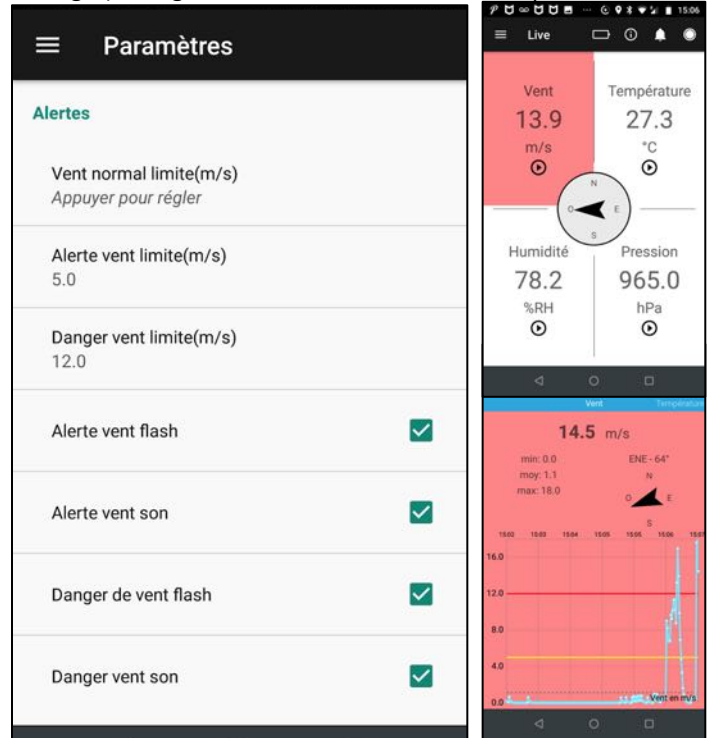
Paramètres

Alertes

Vent normal limite(m/s)
Appuyer pour régler

Alerte vent limite(m/s)
5.0

Danger vent limite(m/s)
12.0

Alerte vent flash

Alerte vent son

Danger de vent flash

Danger vent son

15:06

Live

Vent
13.9
m/s

Température
27.3
°C

N
O E
S

Humidité
78.2
%RH

Pression
965.0
hPa

Vent Température

14.5 m/s

min: 0.0
moy: 1.1
max: 18.0

ENE - 64°

N
O E
S

15:02 15:03 15:04 15:05 15:05 15:06 15:07

16.0
12.0
8.0
4.0
0.0

Vent en m/s